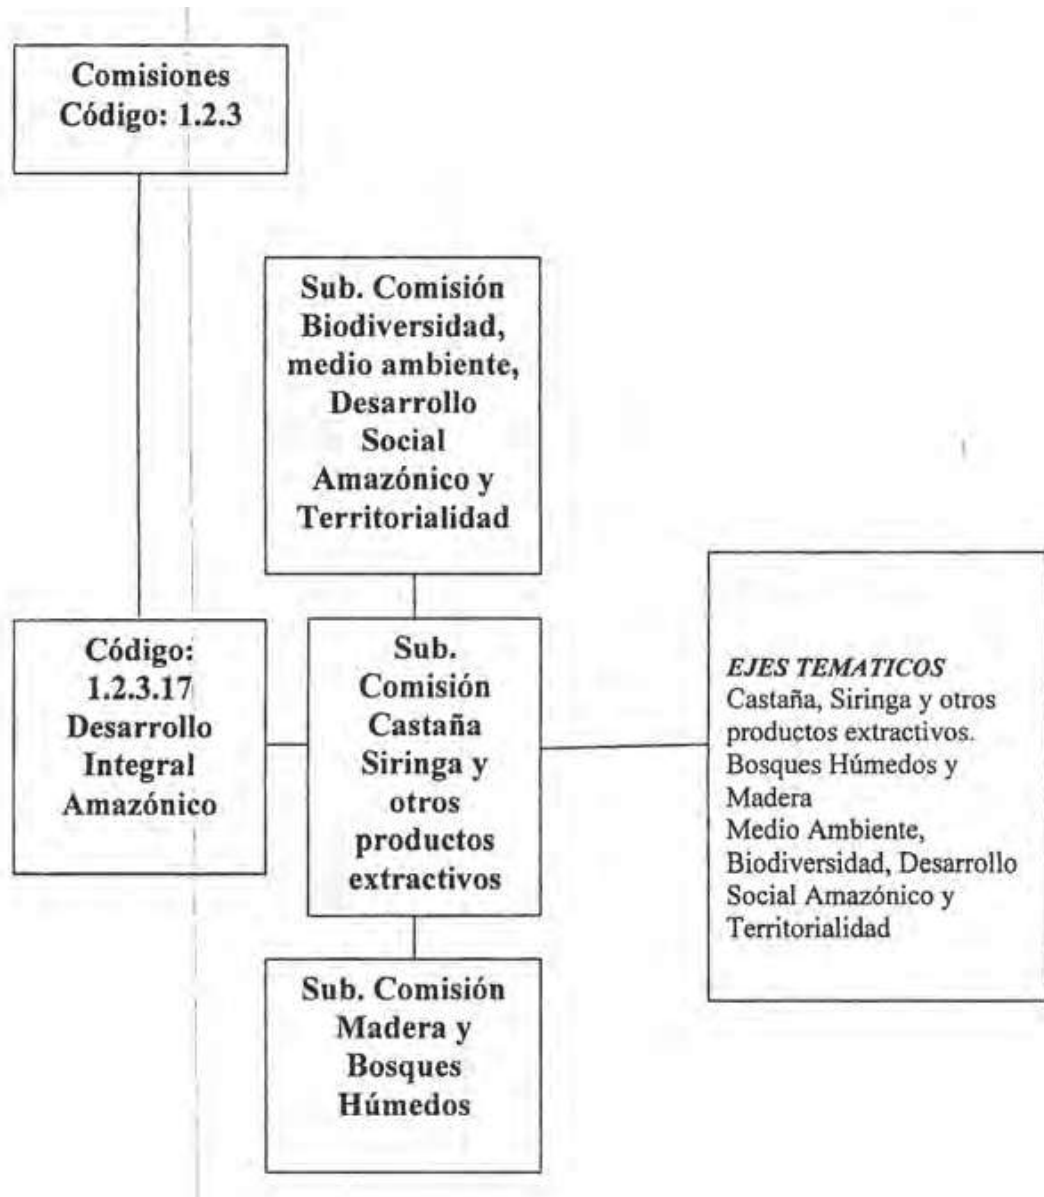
Comisiones
Código: 1.2.3

Sub. Comisión Biodiversidad, medio ambiente, Desarrollo Social Amazónico y Territorialidad

Código: 1.2.3.17 Desarrollo Integral Amazónico

Sub. Comisión Castaña Siringa y otros productos extractivos

*EJES TEMATICOS*
Castaña, Siringa y otros productos extractivos.
Bosques Húmedos y Madera
Medio Ambiente, Biodiversidad, Desarrollo Social Amazónico y Territorialidad

Sub. Comisión Madera y Bosques Húmedos